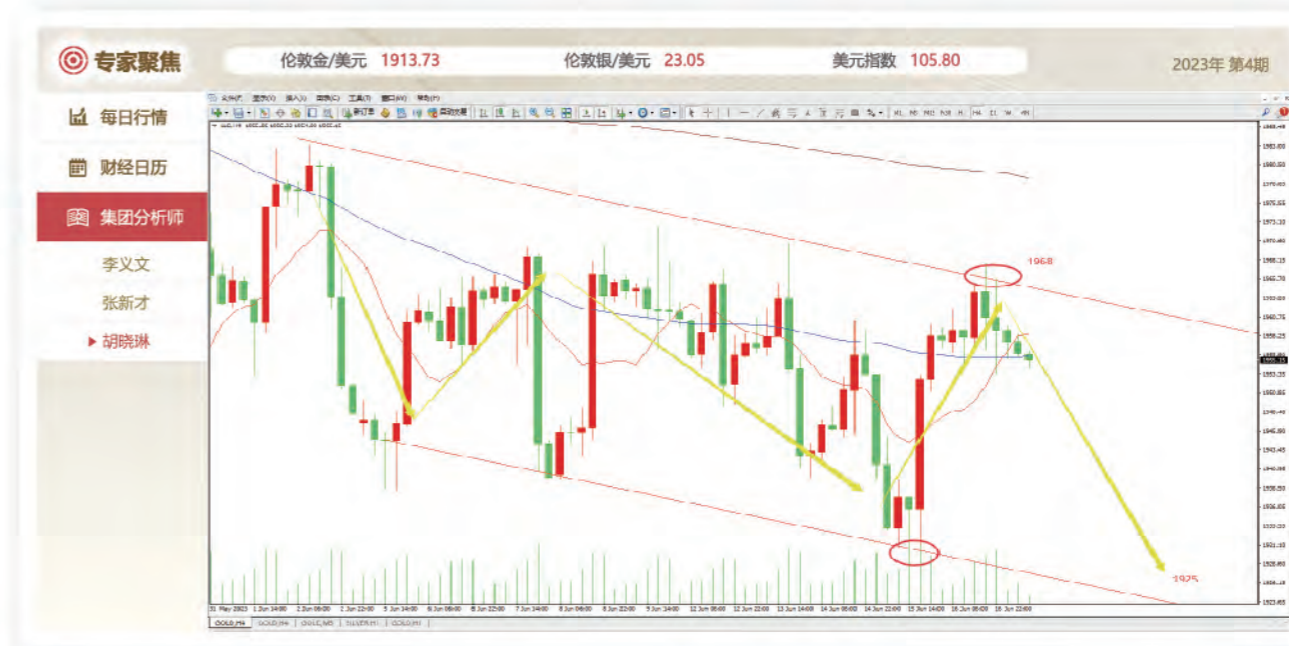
专家聚焦

伦敦金/美元 1913.73

伦敦银/美元 23.05

美元指数 105.80

2023年 第4期

每日行情

财经日历

集团分析师

李义文

张新才

胡晓琳

1968

1925

31 May 2023 | 1 Jun 14:00 | 2 Jun 06:00 | 2 Jun 22:00 | 5 Jun 14:00 | 6 Jun 06:00 | 6 Jun 22:00 | 7 Jun 14:00 | 8 Jun 06:00 | 8 Jun 22:00 | 9 Jun 14:00 | 12 Jun 06:00 | 12 Jun 22:00 | 13 Jun 14:00 | 14 Jun 06:00 | 14 Jun 22:00 | 15 Jun 14:00 | 16 Jun 06:00 | 16 Jun 22:00

GOLD,H4 | GOLD,H4 | GOLD,M5 | SILVER,H1 | GOLD,H1